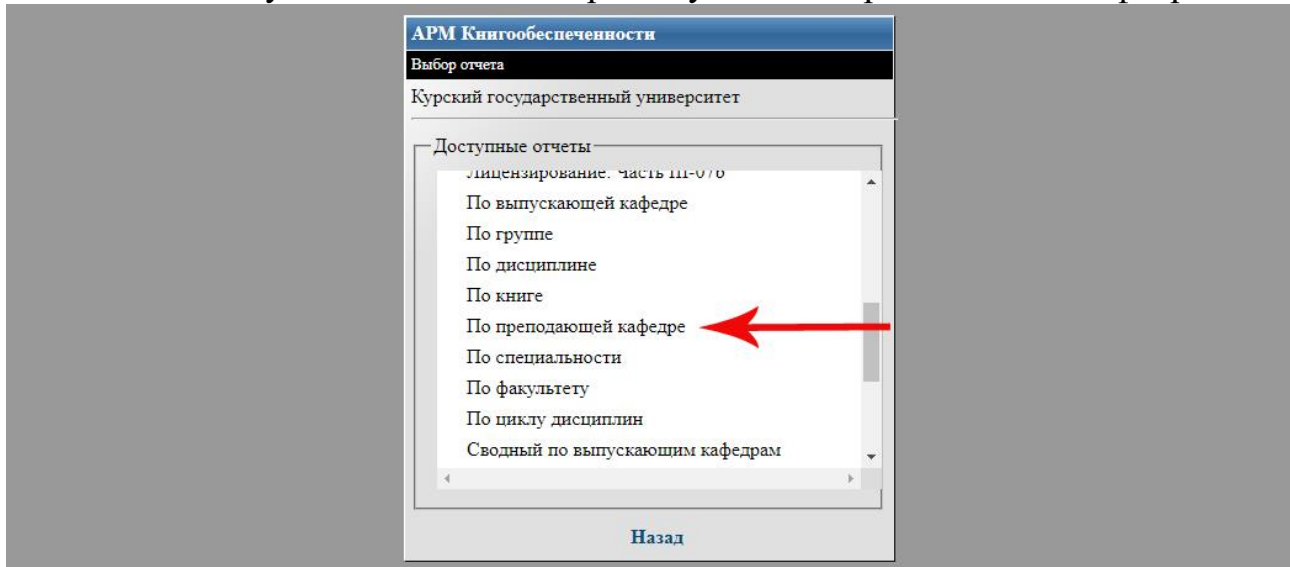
АРМ Книгообеспеченности

Выбор отчета

Курский государственный университет

Доступные отчеты

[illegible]

По выпускающей кафедре

По группе

По дисциплине

По книге

По преподающей кафедре

По специальности

По факультету

По циклу дисциплин

Сводный по выпускающим кафедрам

Назад